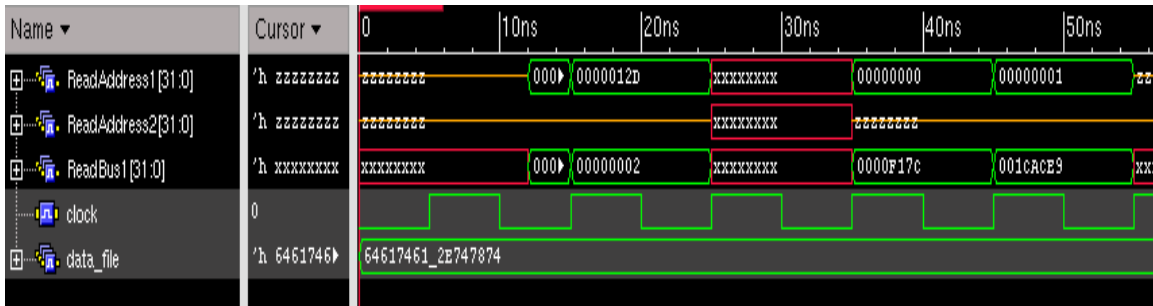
Name ▾

ReadAddress1[31:0]

ReadAddress2[31:0]

ReadBus1[31:0]

clock

data_file

Cursor ▾

'h zzzzzzzz

'h zzzzzzzz

'h xxxxxxxx

0

'h 6461746▸

0 | 10ns | 20ns | 30ns | 40ns | 50ns

zzzzzzzz | 000▸ | 0000012D | xxxxxxxx | 00000000 | 00000001 | zz

zzzzzzzz | xxxxxxxx | zzzzzzzz

xxxxxxxx | 000▸ | 00000002 | xxxxxxxx | 0000F17C | 001CACE9 | xx

64617461_2E747874